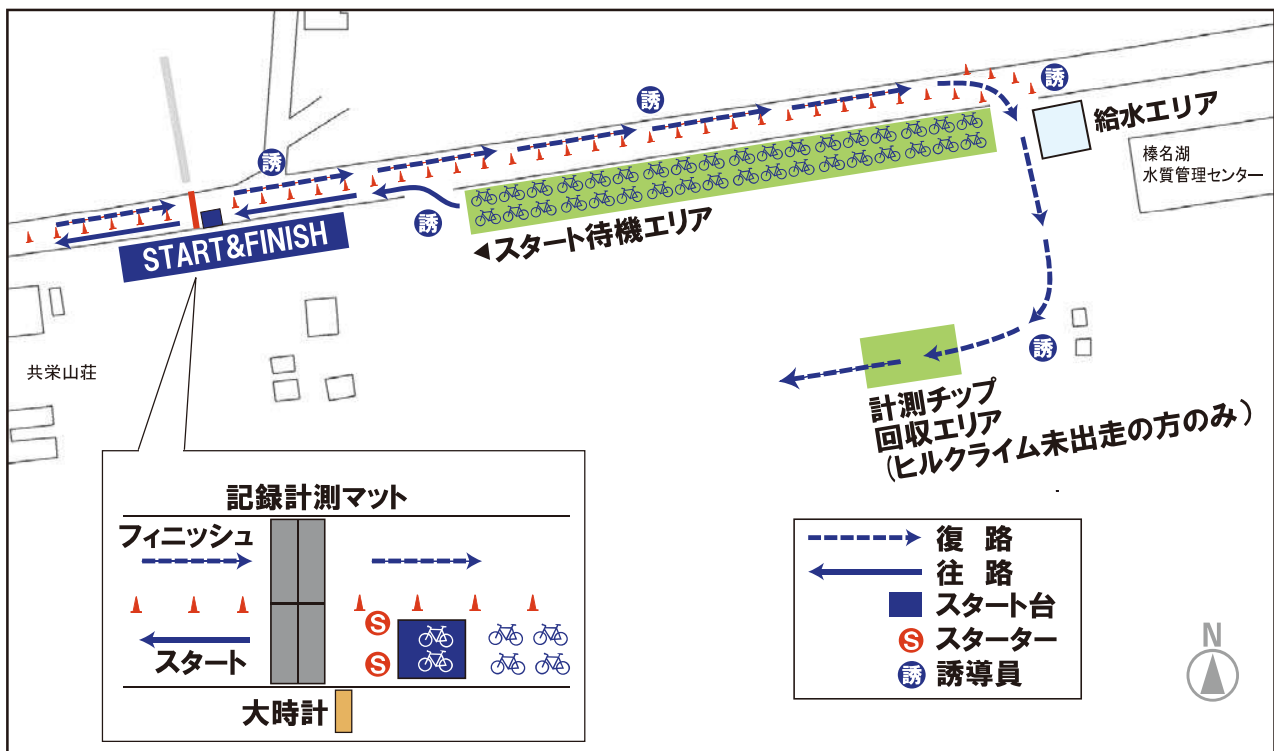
誘
誘
誘
誘
給水エリア
榛名湖
水質管理センター
START&FINISH
誘
◀スタート待機エリア
共栄山荘
誘
計測チップ
回収エリア
(ヒルクライム未出走の方のみ)
記録計測マット
フィニッシュ
S
S
スタート
大時計
復 路
往 路
スタート台
S スターター
誘 誘導員
N